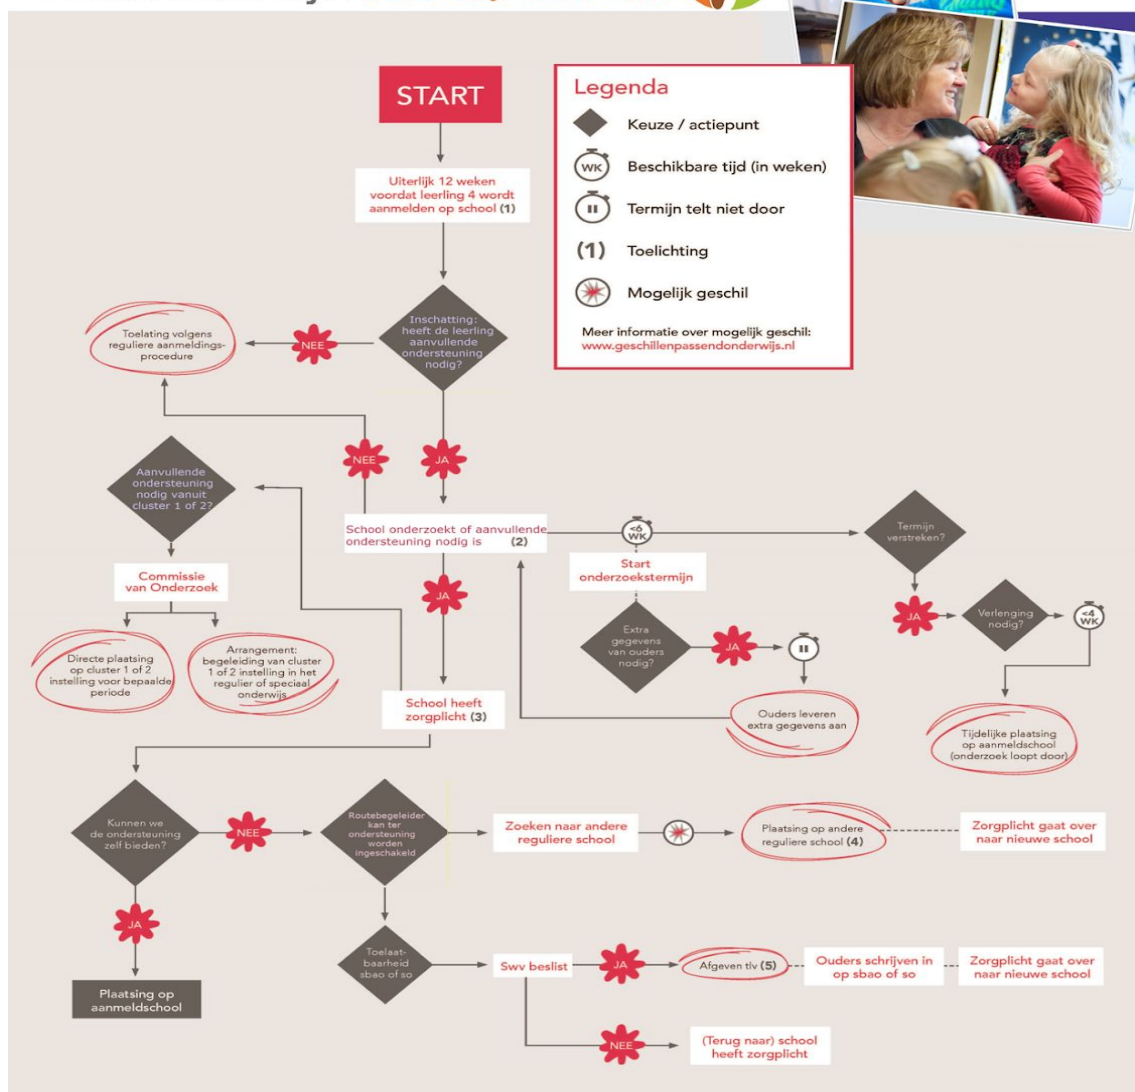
START

Legenda

Keuze / actiepunt

WK Beschikbare tijd (in weken)

Termijn telt niet door

(1) Toelichting

Mogelijk geschil

Meer informatie over mogelijk geschil: www.geschillenpassendonderwijs.nl

Uiterlijk 12 weken voordat leerling 4 wordt aanmelden op school (1)

Inschatting: heeft de leerling aanvullende ondersteuning nodig?

NEE

Toelating volgens reguliere aanmeldings-procedure

NEE

JA

Aanvullende ondersteuning nodig vanuit cluster 1 of 2?

School onderzoekt of aanvullende ondersteuning nodig is (2)

<6 WK

Start onderzoekstermijn

Termijn verstreken?

Commissie van Onderzoek

JA

Extra gegevens van ouders nodig?

JA

JA

Verlenging nodig?

<4 WK

Directe plaatsing op cluster 1 of 2 instelling voor bepaalde periode

Arrangement: begeleiding van cluster 1 of 2 instelling in het regulier of speciaal onderwijs

School heeft zorgplicht (3)

Ouders leveren extra gegevens aan

Tijdelijke plaatsing op aanmeldschool (onderzoek loopt door)

Kunnen we de ondersteuning zelf bieden?

NEE

Routebegeleider kan ter ondersteuning worden ingeschakeld

Zoeken naar andere reguliere school

Plaatsing op andere reguliere school (4)

Zorgplicht gaat over naar nieuwe school

JA

Toelaat-baarheid sbao of so

Swv beslist

JA

Afgeven tlv (5)

Ouders schrijven in op sbao of so

Zorgplicht gaat over naar nieuwe school

Plaatsing op aanmeldschool

NEE

(Terug naar) school heeft zorgplicht